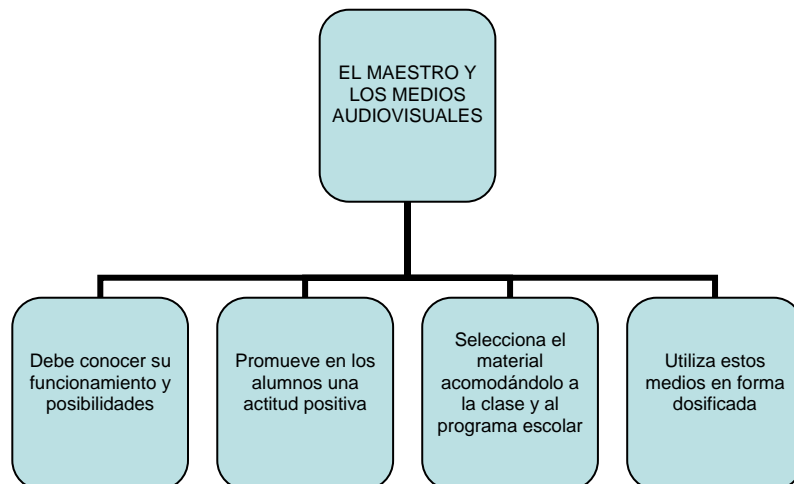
EL MAESTRO Y LOS MEDIOS AUDIOVISUALES

Debe conocer su funcionamiento y posibilidades

Promueve en los alumnos una actitud positiva

Selecciona el material acomodándolo a la clase y al programa escolar

Utiliza estos medios en forma dosificada